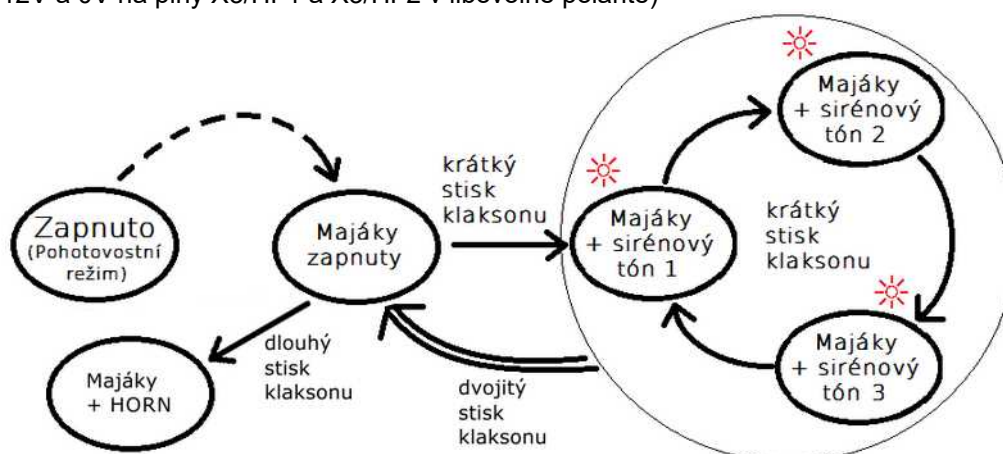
12V a 0V na piny X8/HP1 a X8/HP2 v libovolné polaritě)

Zapnuto (Pohotovostní režim)

Majáky zapnuty

krátký stisk klaksonu

Majáky + sirénový tón 1

Majáky + sirénový tón 2

krátký stisk klaksonu

Majáky + sirénový tón 3

dlouhý stisk klaksonu

Majáky + HORN

dvojitý stisk klaksonu